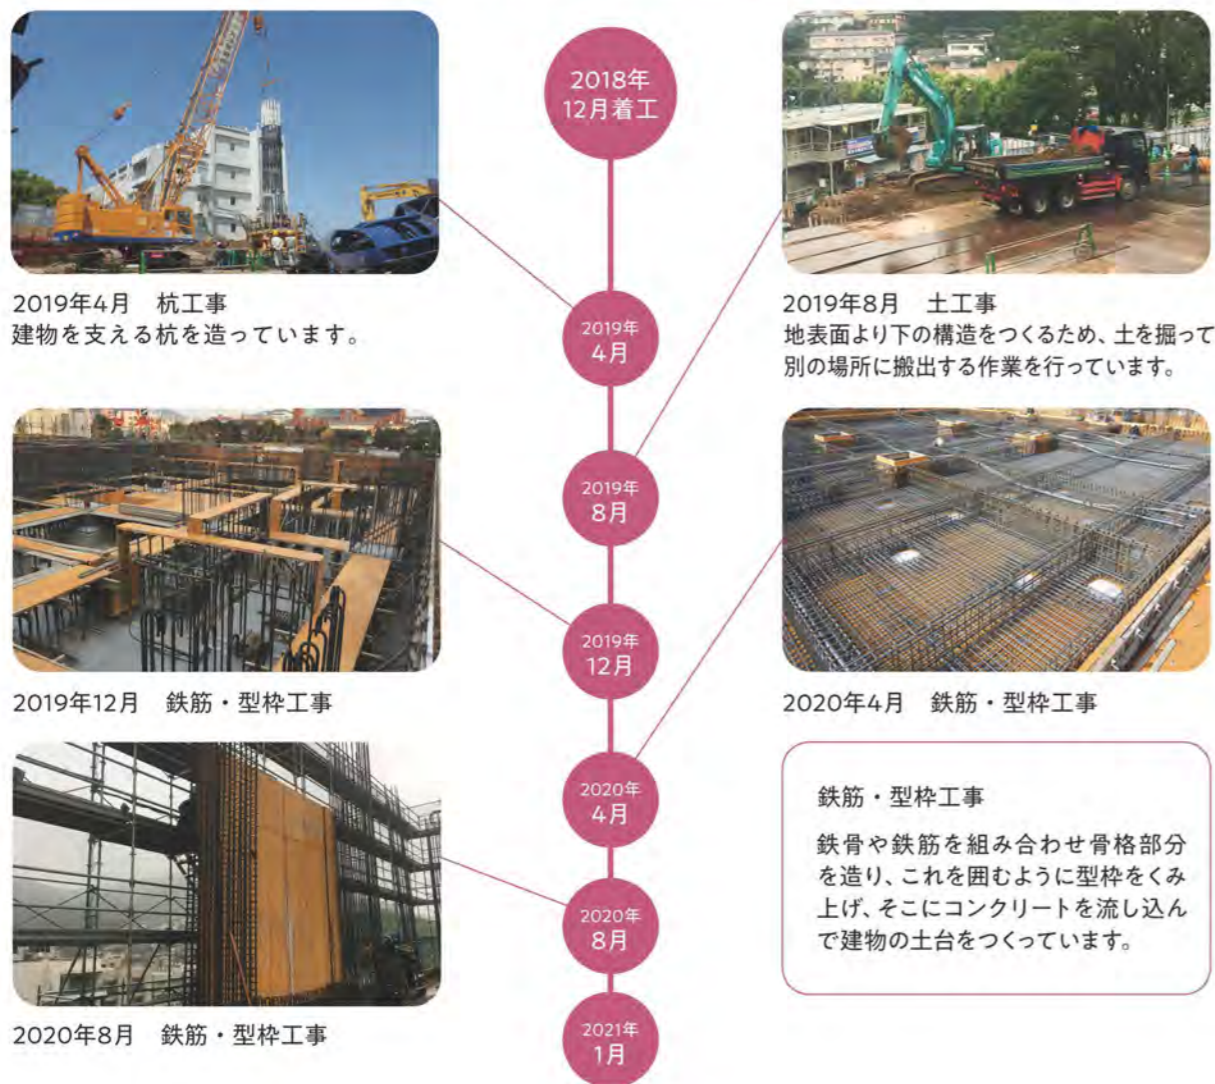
2018年
12月着工

2019年4月　杭工事
建物を支える杭を造っています。

2019年
4月

2019年8月　土工事
地表面より下の構造をつくるため、土を掘って別の場所に搬出する作業を行っています。

2019年
8月

2019年
12月

2019年12月　鉄筋・型枠工事

2020年4月　鉄筋・型枠工事

2020年
4月

鉄筋・型枠工事

鉄骨や鉄筋を組み合わせ骨格部分を造り、これを囲むように型枠をくみ上げ、そこにコンクリートを流し込んで建物の土台をつくっています。

2020年
8月

2020年8月　鉄筋・型枠工事

2021年
1月